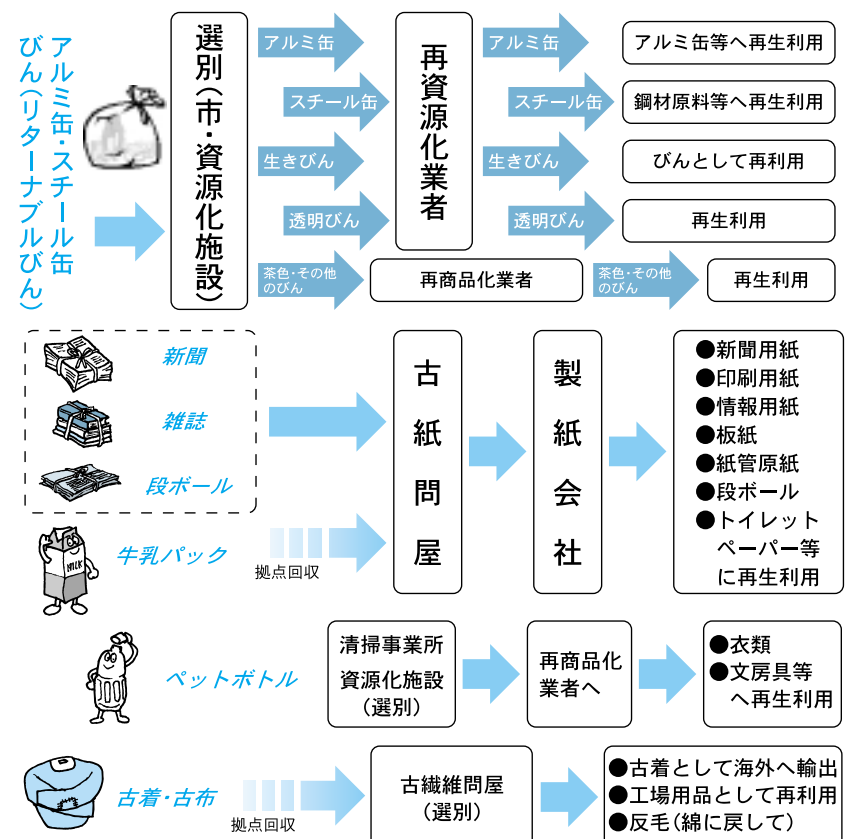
アルミ缶・スチール缶びん(リターナブルびん)

選別(市・資源化施設)

アルミ缶
スチール缶
生きびん
透明びん
茶色・その他のびん

再資源化業者

再商品化業者

アルミ缶
スチール缶
生きびん
透明びん
茶色・その他のびん

アルミ缶等へ再生利用
鋼材原料等へ再生利用
びんとして再利用
再生利用
再生利用

新聞
雑誌
段ボール
牛乳パック
MILK
拠点回収

古紙問屋

製紙会社

●新聞用紙
●印刷用紙
●情報用紙
●板紙
●紙管原紙
●段ボール
●トイレットペーパー等に再生利用

ペットボトル

清掃事業所
資源化施設
(選別)

再商品化業者へ

●衣類
●文房具等へ再生利用

古着・古布
拠点回収

古繊維問屋
(選別)

●古着として海外へ輸出
●工場用品として再利用
●反毛(綿に戻して)